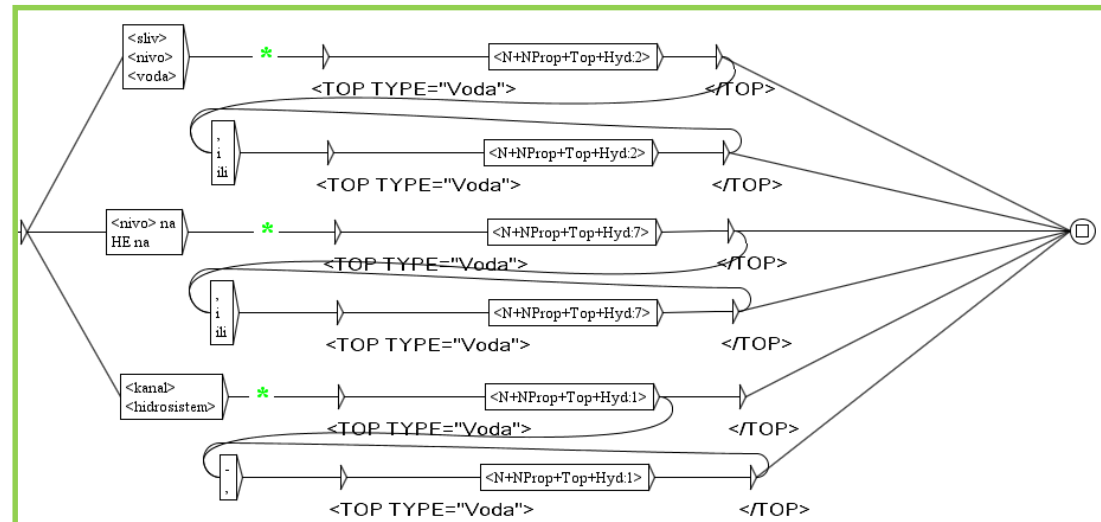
<sliv>
<nivo>
<voda>

*

<N+NProp+Top+Hyd:2>

<TOP TYPE="Voda">

</TOP>

,
i
ili

<N+NProp+Top+Hyd:2>

<TOP TYPE="Voda">

</TOP>

<nivo> na
HE na

*

<N+NProp+Top+Hyd:7>

<TOP TYPE="Voda">

</TOP>

,
i
ili

<N+NProp+Top+Hyd:7>

<TOP TYPE="Voda">

</TOP>

<kanal>
<hidrosistem>

*

<N+NProp+Top+Hyd:1>

<TOP TYPE="Voda">

</TOP>

-
,

<N+NProp+Top+Hyd:1>

<TOP TYPE="Voda">

</TOP>